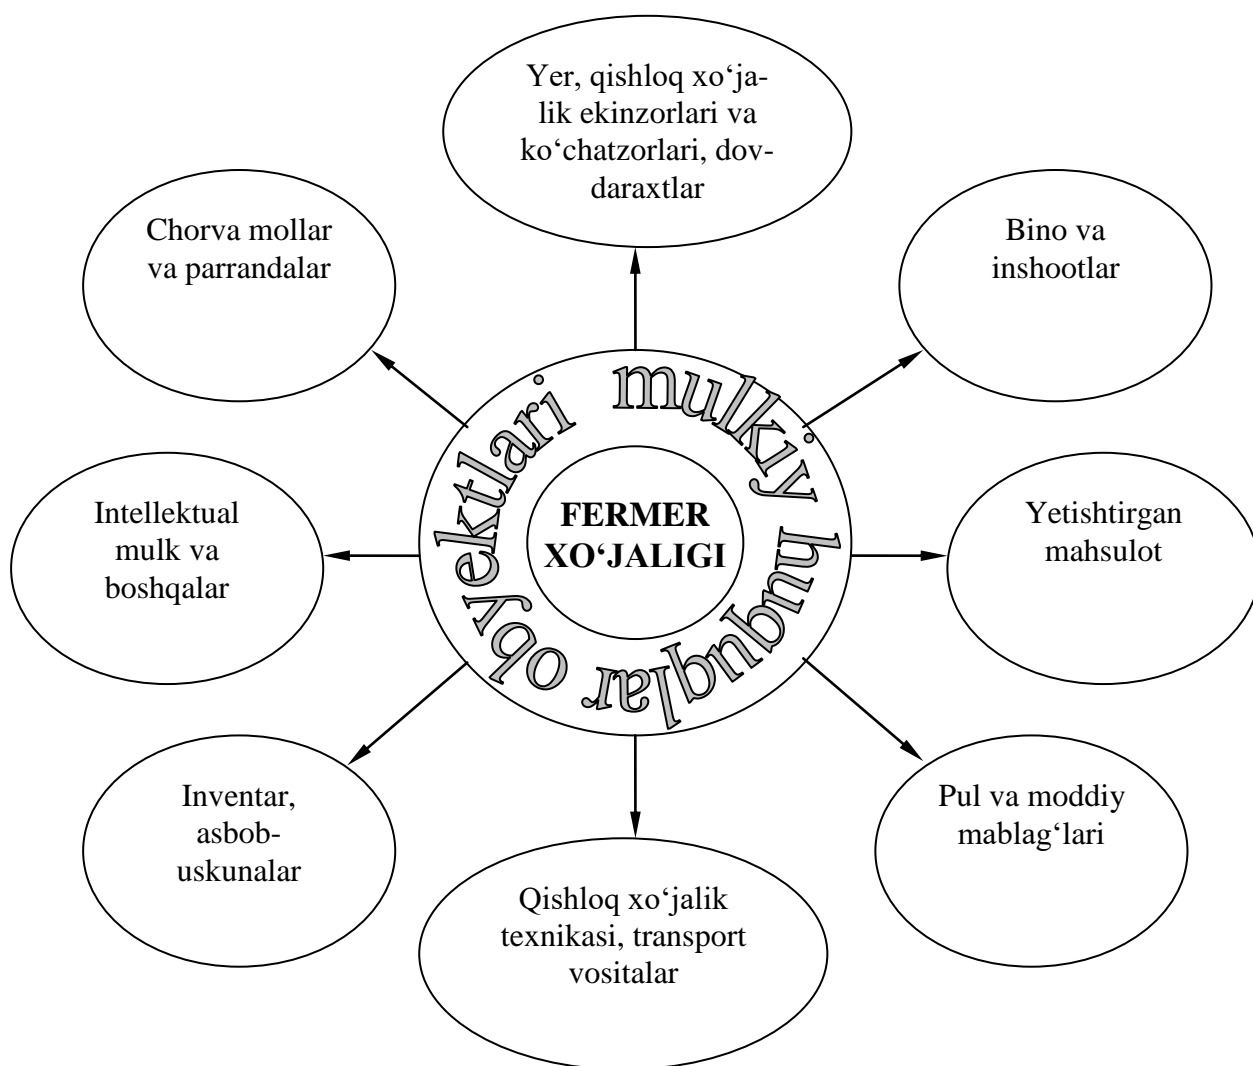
FERMER XO‘JALIGI

mulkiy huquqlar obyektlari

Yer, qishloq xo‘jalik ekinzorlari va ko‘chatzorlari, dov-daraxtlar

Bino va inshootlar

Yetishtirgan mahsulot

Pul va moddiy mablag‘lari

Qishloq xo‘jalik texnikasi, transport vositalar

Inventar, asbob-uskunalar

Intellektual mulk va boshqalar

Chorva mollar va parrandalar